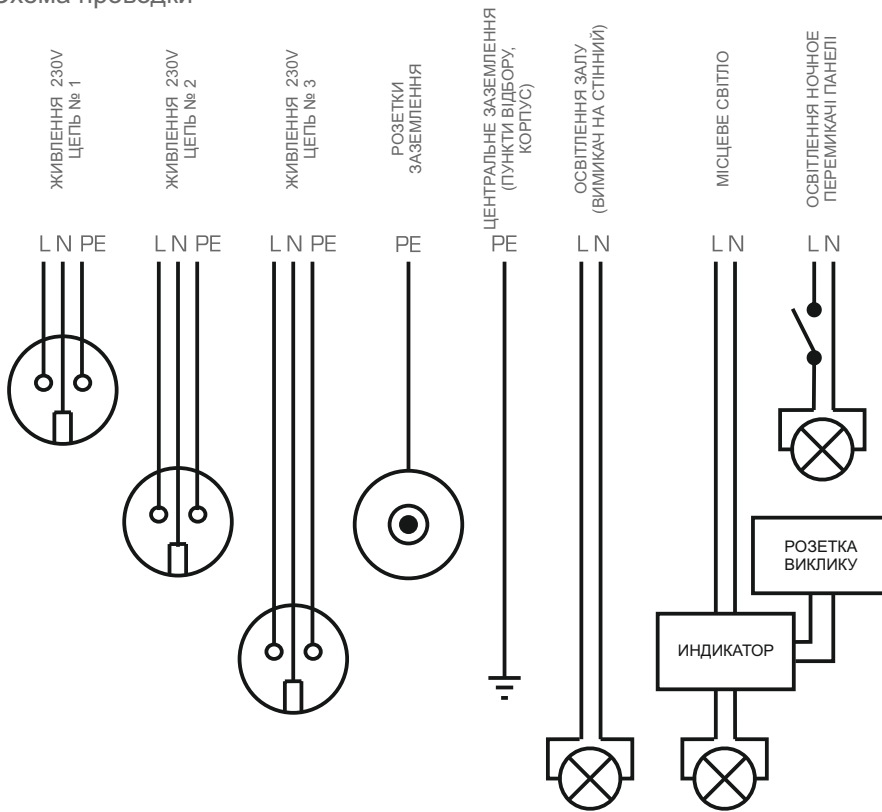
Схема проводки

ЖИВЛЕННЯ 230V ЦЕПЬ № 1

ЖИВЛЕННЯ 230V ЦЕПЬ № 2

ЖИВЛЕННЯ 230V ЦЕПЬ № 3

РОЗЕТКИ ЗАЗЕМЛЕННЯ

ЦЕНТРАЛЬНЕ ЗАЗЕМЛЕННЯ (ПУНКТИ ВІДБОРУ, КОРПУС)

ОСВІТЛЕННЯ ЗАЛУ (ВИМИКАЧ НА СТІННІЙ)

МІСЦЕВЕ СВІТЛО

ОСВІТЛЕННЯ НОЧНОЕ ПЕРЕМИКАЧІ ПАНЕЛІ

L N PE

L N PE

L N PE

PE

PE

L N

L N

L N

РОЗЕТКА ВИКЛИКУ

ИНДИКАТОР